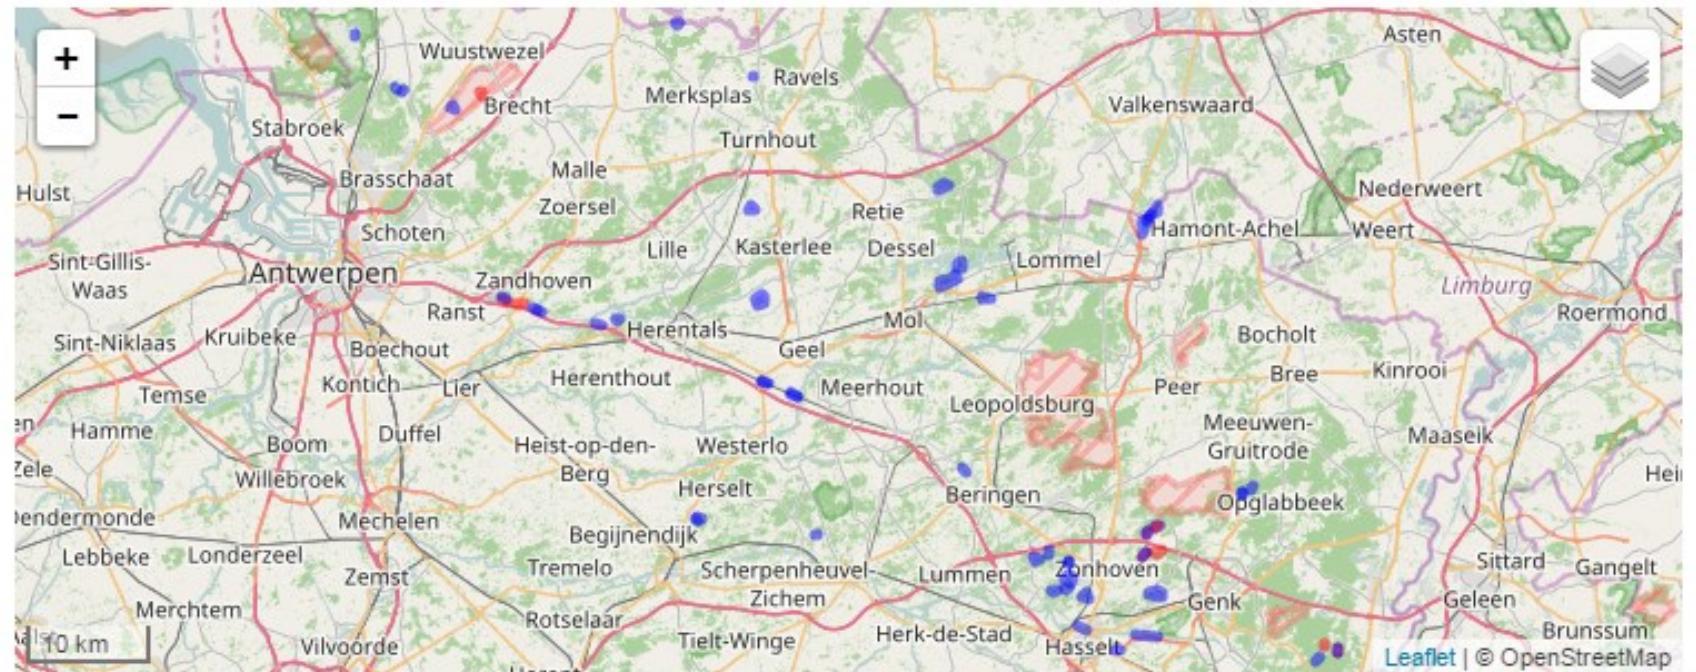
+
−
Wuustwezel
Ravels
Asten
Brecht
Merksplas
Valkenswaard
Stabroek
Turnhout
Brasschaat
Malle
Hulst
Zoersel
Retie
Nederweert
Schoten
Hamont-Achel
Weert
Sint-Gillis-Waas
Antwerpen
Lille
Kasterlee
Dessel
Lommel
Zandhoven
Limburg
Ranst
Roermond
Sint-Niklaas
Kruibeke
Herentals
Mol
Bocholt
Boechout
Geel
Kontich
Lier
Herenthout
Peer
Bree
Kinrooi
Temse
Meerhout
Leopoldsburg
Meeuwen-Gruitrode
Hamme
Boom
Duffel
Heist-op-den-Berg
Westerlo
Maaseik
Zele
Willebroek
Hei
Herselt
Beringen
Opglabbeek
Dendermonde
Mechelen
Begijnendijk
Lebbeke
Londerzeel
Tremelo
Scherpenheuvel-Zichem
Lummen
Zonhoven
Sittard
Gangelt
Zemst
Genk
Geleen
Merchtem
Rotselaar
Brunssum
10 km
Vilvoorde
Tielt-Winge
Herk-de-Stad
Hasselt
Leaflet | © OpenStreetMap